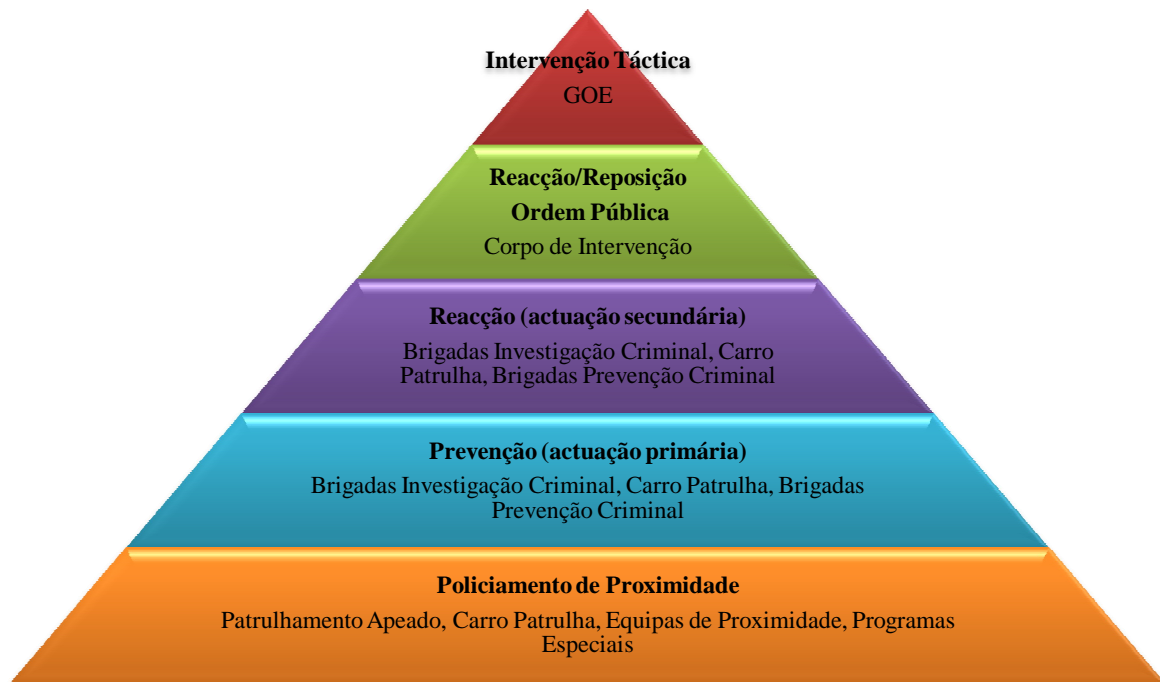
Intervenção Táctica
GOE

Reacção/Reposição Ordem Pública
Corpo de Intervenção

Reacção (actuação secundária)
Brigadas Investigação Criminal, Carro Patrulha, Brigadas Prevenção Criminal

Prevenção (actuação primária)
Brigadas Investigação Criminal, Carro Patrulha, Brigadas Prevenção Criminal

Policiamento de Proximidade
Patrulhamento Apeado, Carro Patrulha, Equipas de Proximidade, Programas Especiais